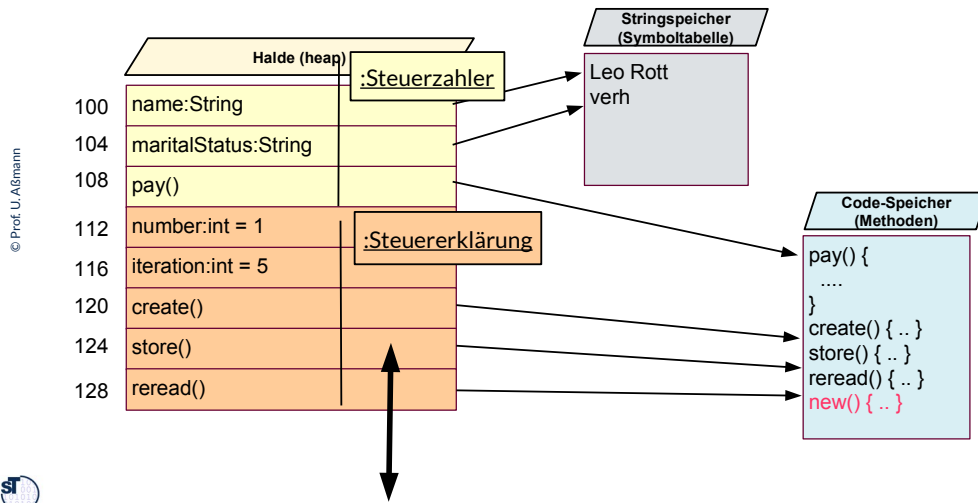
© Prof. U. Aßmann

Halde (heap)

:Steuerzahler

Stringspeicher (Symboltabelle)

Leo Rott
verh

100 name:String
104 maritalStatus:String
108 pay()
112 number:int = 1
116 iteration:int = 5
120 create()
124 store()
128 reread()

:Steuererklärung

Code-Speicher (Methoden)

pay() {
....
}
create() { .. }
store() { .. }
reread() { .. }
new() { .. }

ST